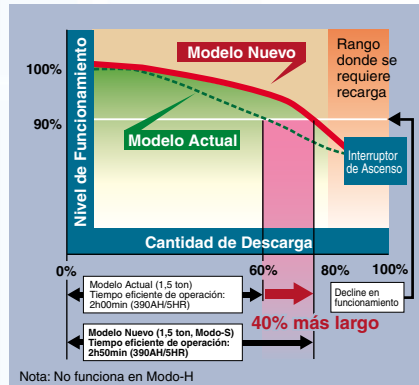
Nivel de Funcionamiento

Modelo Nuevo

Rango donde se requiere recarga

100%

90%

Modelo Actual

Interruptor de Ascenso

Cantidad de Descarga

0%

60%

80%

100%

Modelo Actual (1,5 ton)
Tiempo eficiente de operación:
2h00min (390AH/5HR)

Decline en funcionamiento

40% más largo

Modelo Nuevo (1,5 ton, Modo-S)
Tiempo eficiente de operación:
2h50min (390AH/5HR)

Nota: No funciona en Modo-H